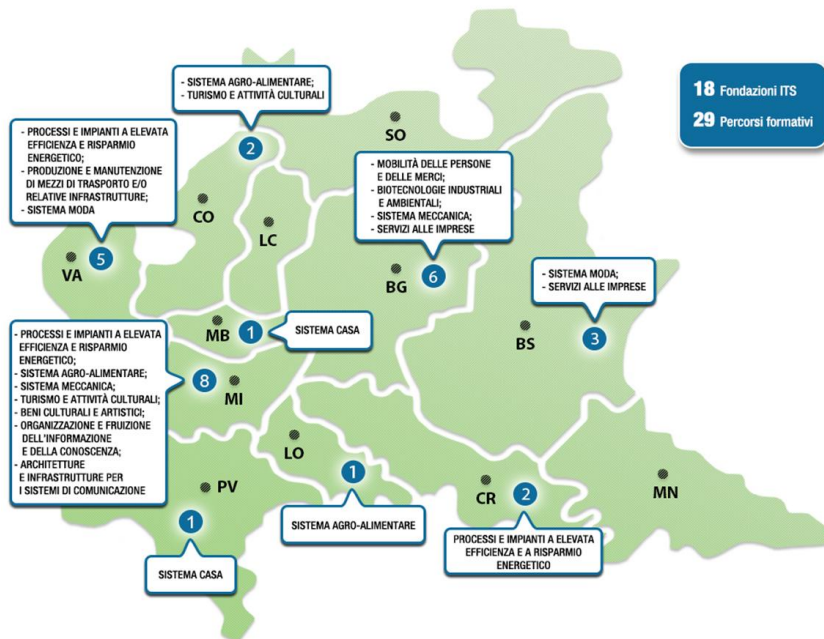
18 Fondazioni ITS
29 Percorsi formativi

- SISTEMA AGRO-ALIMENTARE;
- TURISMO E ATTIVITÀ CULTURALI

2

- PROCESSI E IMPIANTI A ELEVATA EFFICIENZA E RISPARMIO ENERGETICO;
- PRODUZIONE E MANUTENZIONE DI MEZZI DI TRASPORTO E/O RELATIVE INFRASTRUTTURE;
- SISTEMA MODA

SO

- MOBILITÀ DELLE PERSONE E DELLE MERCI;
- BIOTECNOLOGIE INDUSTRIALI E AMBIENTALI;
- SISTEMA MECCANICA;
- SERVIZI ALLE IMPRESE

CO

LC

VA

5

BG

6

- SISTEMA MODA;
- SERVIZI ALLE IMPRESE

- PROCESSI E IMPIANTI A ELEVATA EFFICIENZA E RISPARMIO ENERGETICO;
- SISTEMA AGRO-ALIMENTARE;
- SISTEMA MECCANICA;
- TURISMO E ATTIVITÀ CULTURALI;
- BENI CULTURALI E ARTISTICI;
- ORGANIZZAZIONE E FRUIZIONE DELL'INFORMAZIONE E DELLA CONOSCENZA;
- ARCHITETTURE E INFRASTRUTTURE PER I SISTEMI DI COMUNICAZIONE

MB

1

SISTEMA CASA

BS

3

8

MI

LO

1

CR

2

MN

PV

1

SISTEMA AGRO-ALIMENTARE

PROCESSI E IMPIANTI A ELEVATA EFFICIENZA E A RISPARMIO ENERGETICO

SISTEMA CASA